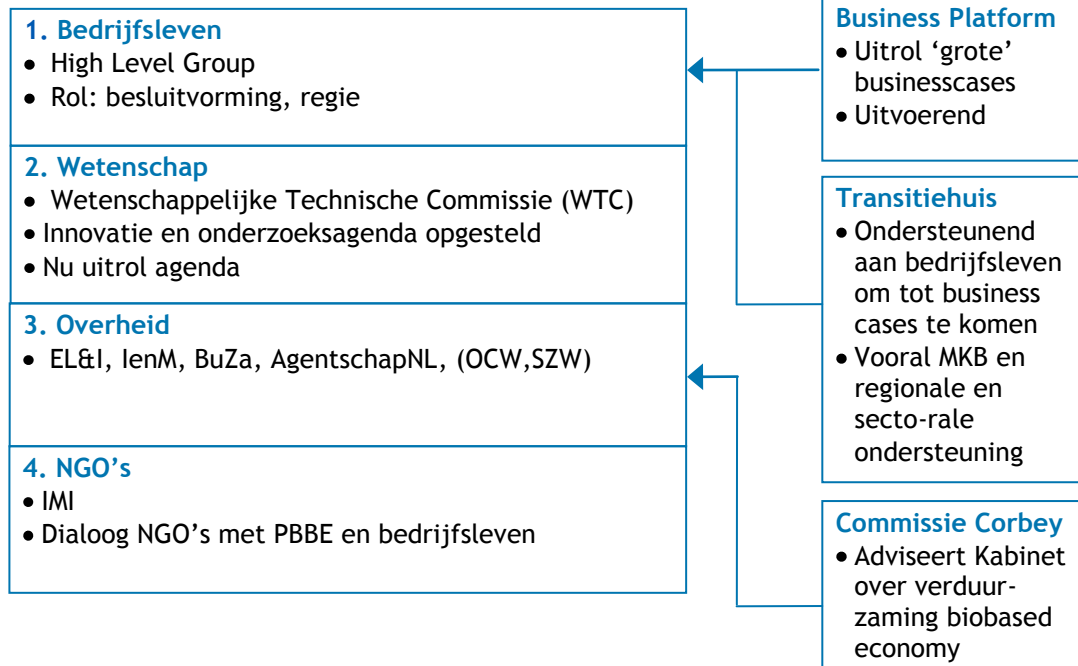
1. Bedrijfsleven
• High Level Group
• Rol: besluitvorming, regie

2. Wetenschap
• Wetenschappelijke Technische Commissie (WTC)
• Innovatie en onderzoeksagenda opgesteld
• Nu uitrol agenda

3. Overheid
• EL&I, IenM, BuZa, AgentschapNL, (OCW,SZW)

4. NGO's
• IMI
• Dialoog NGO's met PBBE en bedrijfsleven

Business Platform
• Uitrol 'grote' businesscases
• Uitvoerend

Transitiehuis
• Ondersteunend aan bedrijfsleven om tot business cases te komen
• Vooral MKB en regionale en secto-rale ondersteuning

Commissie Corbey
• Adviseert Kabinet over verduurzaming biobased economy